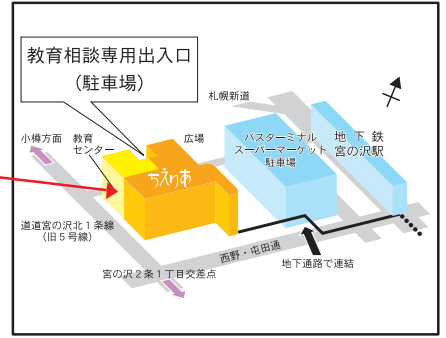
教育相談専用出入口
（駐車場）

札幌新道

小樽方面

教育
センター

広場

ちえりあ

バスターミナル
スーパーマーケット
駐車場

地下鉄
宮の沢駅

道道宮の沢北１条線
（旧５号線）

西野・屯田通

地下通路で連結

宮の沢２条１丁目交差点